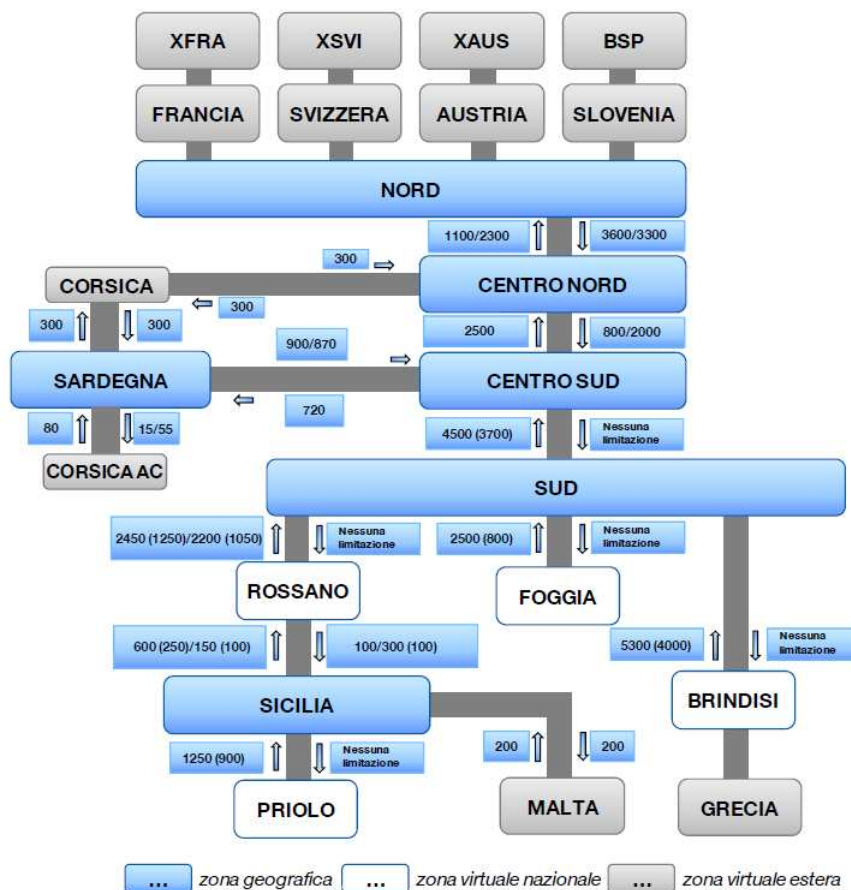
XFRA
XSVI
XAUS
BSP
FRANCIA
SVIZZERA
AUSTRIA
SLOVENIA
NORD
1100/2300
3600/3300
300
CORSICA
CENTRO NORD
300
300
300
2500
800/2000
900/870
SARDEGNA
CENTRO SUD
720
80
15/55
4500 (3700)
Nessuna limitazione
CORSICA AC
SUD
2450 (1250)/2200 (1050)
Nessuna limitazione
2500 (800)
Nessuna limitazione
ROSSANO
FOGGIA
600 (250)/150 (100)
100/300 (100)
5300 (4000)
Nessuna limitazione
SICILIA
BRINDISI
200
200
1250 (900)
Nessuna limitazione
PRIOLO
MALTA
GRECIA
... zona geografica
... zona virtuale nazionale
... zona virtuale estera